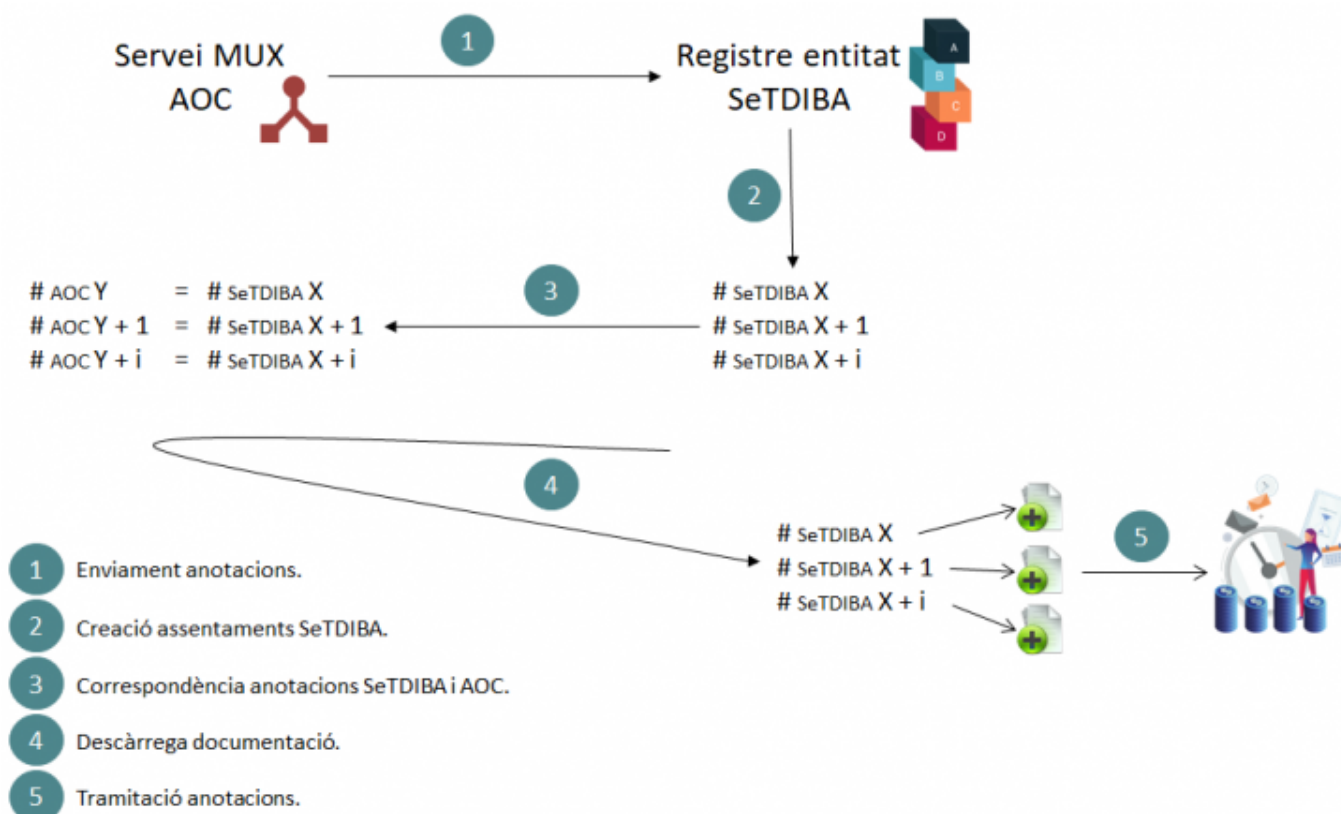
Servei MUX AOC

1

Registre entitat SeTDIBA

A
B
C
D

2

# AOC Y = # SeTDIBA X
# AOC Y + 1 = # SeTDIBA X + 1
# AOC Y + i = # SeTDIBA X + i

3

# SeTDIBA X
# SeTDIBA X + 1
# SeTDIBA X + i

4

# SeTDIBA X
# SeTDIBA X + 1
# SeTDIBA X + i

5

1 Enviament anotacions.
2 Creació assentaments SeTDIBA.
3 Correspondència anotacions SeTDIBA i AOC.
4 Descàrrega documentació.
5 Tramitació anotacions.